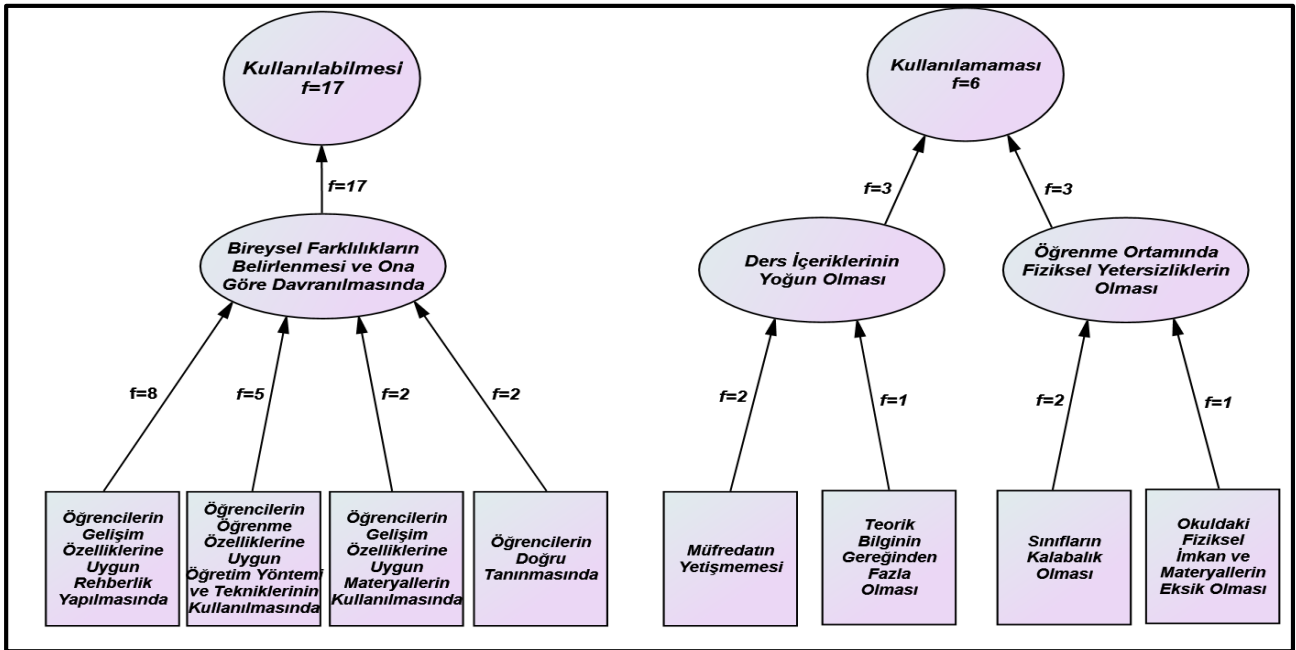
Kullanılabilmesi
f=17

f=17

Bireysel Farklılıkların Belirlenmesi ve Ona Göre Davranılmasında

f=8

f=5

f=2

f=2

Öğrencilerin Gelişim Özelliklerine Uygun Rehberlik Yapılmasında

Öğrencilerin Öğrenme Özelliklerine Uygun Öğretim Yöntemi ve Tekniklerinin Kullanılmasında

Öğrencilerin Gelişim Özelliklerine Uygun Materyallerin Kullanılmasında

Öğrencilerin Doğru Tanınmasında

Kullanılamaması
f=6

f=3

f=3

Ders İçeriklerinin Yoğun Olması

Öğrenme Ortamında Fiziksel Yetersizliklerin Olması

f=2

f=1

f=2

f=1

Müfredatın Yetişmemesi

Teorik Bilginin Gereğinden Fazla Olması

Sınıfların Kalabalık Olması

Okuldaki Fiziksel İmkan ve Materyallerin Eksik Olması